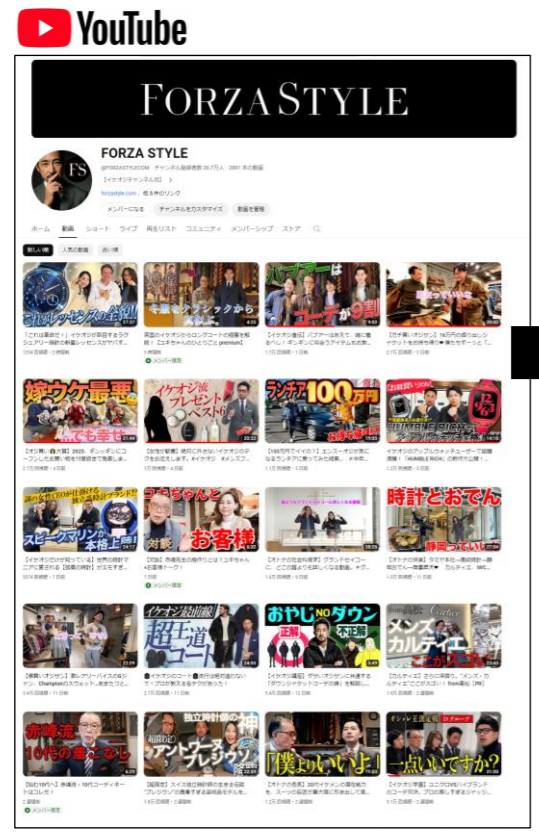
YouTube

FORZA STYLE

FS

FORZA STYLE

@FORZASTYLECOM・チャンネル登録者数 26.7万人・2891 本の動画

【イケオジチャンネル】 >

forzastyle.com 他 5 件のリンク

メンバーになる　チャンネルをカスタマイズ　動画を管理

ホーム　動画　ショート　ライブ　再生リスト　コミュニティ　メンバーシップ　ストア

新しい順　人気の動画　古い順

これはレッスンの王道!!

【これは基礎だ！】イケオジが解説するラグジュアリー時計の新着レッセンス

10本目再生・3週間前

手腕をクラシックから

英国のイケオジからロングコートの極意を解説！【ミキヤちゃんのひとりごと premium】

1 週間前

メンバー限定

バブアーはコーデが9割

【イケオジ直伝】バブアーは改めて、雑に着るべし！ボンボンに似合うアイテムもお教え

1万 回視聴・1 日前

【ガチ買いポッサン】16万円の腕でおしゃれジャケットを長持ち術

2万 回視聴・6 日前

嫁ウケ最悪

【オシ男いい！】2025 ダンシャンにコーデしたま男！嫁ウケ最高

2万 回視聴・4 日前

イケオジ流プレゼントベスト6

【女性が歓喜】絶対に外さないイケオジのプレゼント

1万 回視聴・4 日前

ランチア100万円

【1980万円でイイの？】エンスーオジが愛になるランチアに乗ってみた結果

1万 回視聴・1 日前

イケオジのアップルウォッチユーザーで話題！「HUMBLE RICH」

1万 回視聴・1 日前

スピードマリンを本格上陸！

【イケオジだけが知っている】世界の時計で二大に愛される【良質の時計】

10本 回視聴・1 日前

ユキちゃんとお客様

【対談】表参道店の裏作りとは？ユキちゃんお客様トーク

7 日前

メンバー限定

【オケオの完全料理学】グランデセイコーに、どの服より引き立てる動画

1万 回視聴・6 日前

時計とおでん

【オケオの来館】今日が半分一番詳細が一番詳細で人一倍嘉実子 カルティエ、IWC

1万 回視聴・1 日前

【爆買いオジサン】激しいブリーバイスのルサン　Champion

3万 回視聴・1 日前

イケオジ最前線 超王道コート

イケオジのコート選び

2万 回視聴・11 日前

おやじNOダウン

【イケオジ論】ダウンはいらない

4万 回視聴・12 日前

メンズカルティエ ここが入った

【カルティエ】さらに深掘り、"メンズ・カルティエ"でござるぞ！！ from渋谷 | [PR]

1万 回視聴・1 日前

赤峰流 10代の着こなし

【知お10代へ】赤峰流・10代コーディネートはコレだ！

2 週間前

メンバー限定

独立時計師の神 アントワーヌ・プレジウソ

【超限定】スイス独立時計師の生ける伝説「プレジウソ」

1万 回視聴・2 週間前

「僕よりいいよ!」

【オケオの香港】39年イケメンの着せ替え

1万 回視聴・2 週間前

一点いいですか?

D グループ

【イケオジ学園】ユニクロ×ハイブランド

2 週間前